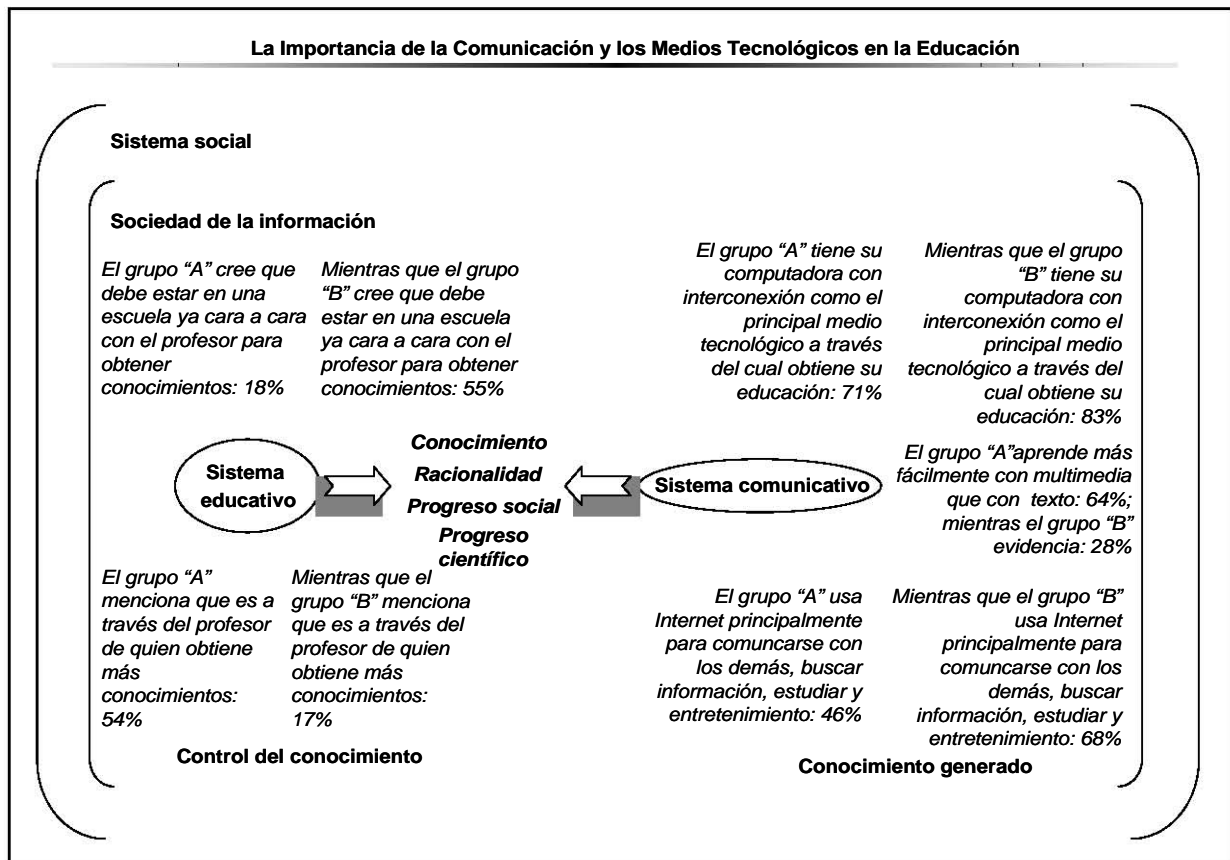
La Importancia de la Comunicación y los Medios Tecnológicos en la Educación

Sistema social

Sociedad de la información

El grupo "A" cree que debe estar en una escuela ya cara a cara con el profesor para obtener conocimientos: 18%

Mientras que el grupo "B" cree que debe estar en una escuela ya cara a cara con el profesor para obtener conocimientos: 55%

El grupo "A" tiene su computadora con interconexión como el principal medio tecnológico a través del cual obtiene su educación: 71%

Mientras que el grupo "B" tiene su computadora con interconexión como el principal medio tecnológico a través del cual obtiene su educación: 83%

Sistema educativo

Conocimiento
Racionalidad
Progreso social
Progreso científico

Sistema comunicativo

El grupo "A"aprende más fácilmente con multimedia que con texto: 64%; mientras el grupo "B" evidencia: 28%

El grupo "A" menciona que es a través del profesor de quien obtiene más conocimientos: 54%

Mientras que el grupo "B" menciona que es a través del profesor de quien obtiene más conocimientos: 17%

El grupo "A" usa Internet principalmente para comuncarse con los demás, buscar información, estudiar y entretenimiento: 46%

Mientras que el grupo "B" usa Internet principalmente para comuncarse con los demás, buscar información, estudiar y entretenimiento: 68%

Control del conocimiento

Conocimiento generado